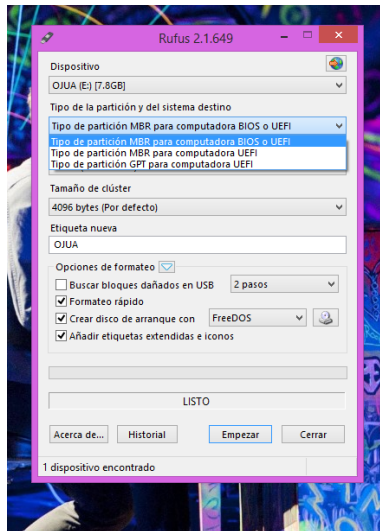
Rufus 2.1.649

Dispositivo

OJUA (E:) [7.8GB]

Tipo de la partición y del sistema destino

Tipo de partición MBR para computadora BIOS o UEFI

Tipo de partición MBR para computadora BIOS o UEFI
Tipo de partición MBR para computadora UEFI
Tipo de partición GPT para computadora UEFI

Tamaño de clúster

4096 bytes (Por defecto)

Etiqueta nueva

OJUA

Opciones de formateo

Buscar bloques dañados en USB
2 pasos

Formateo rápido

Crear disco de arranque con
FreeDOS

Añadir etiquetas extendidas e iconos

LISTO

Acerca de...
Historial
Empezar
Cerrar

1 dispositivo encontrado